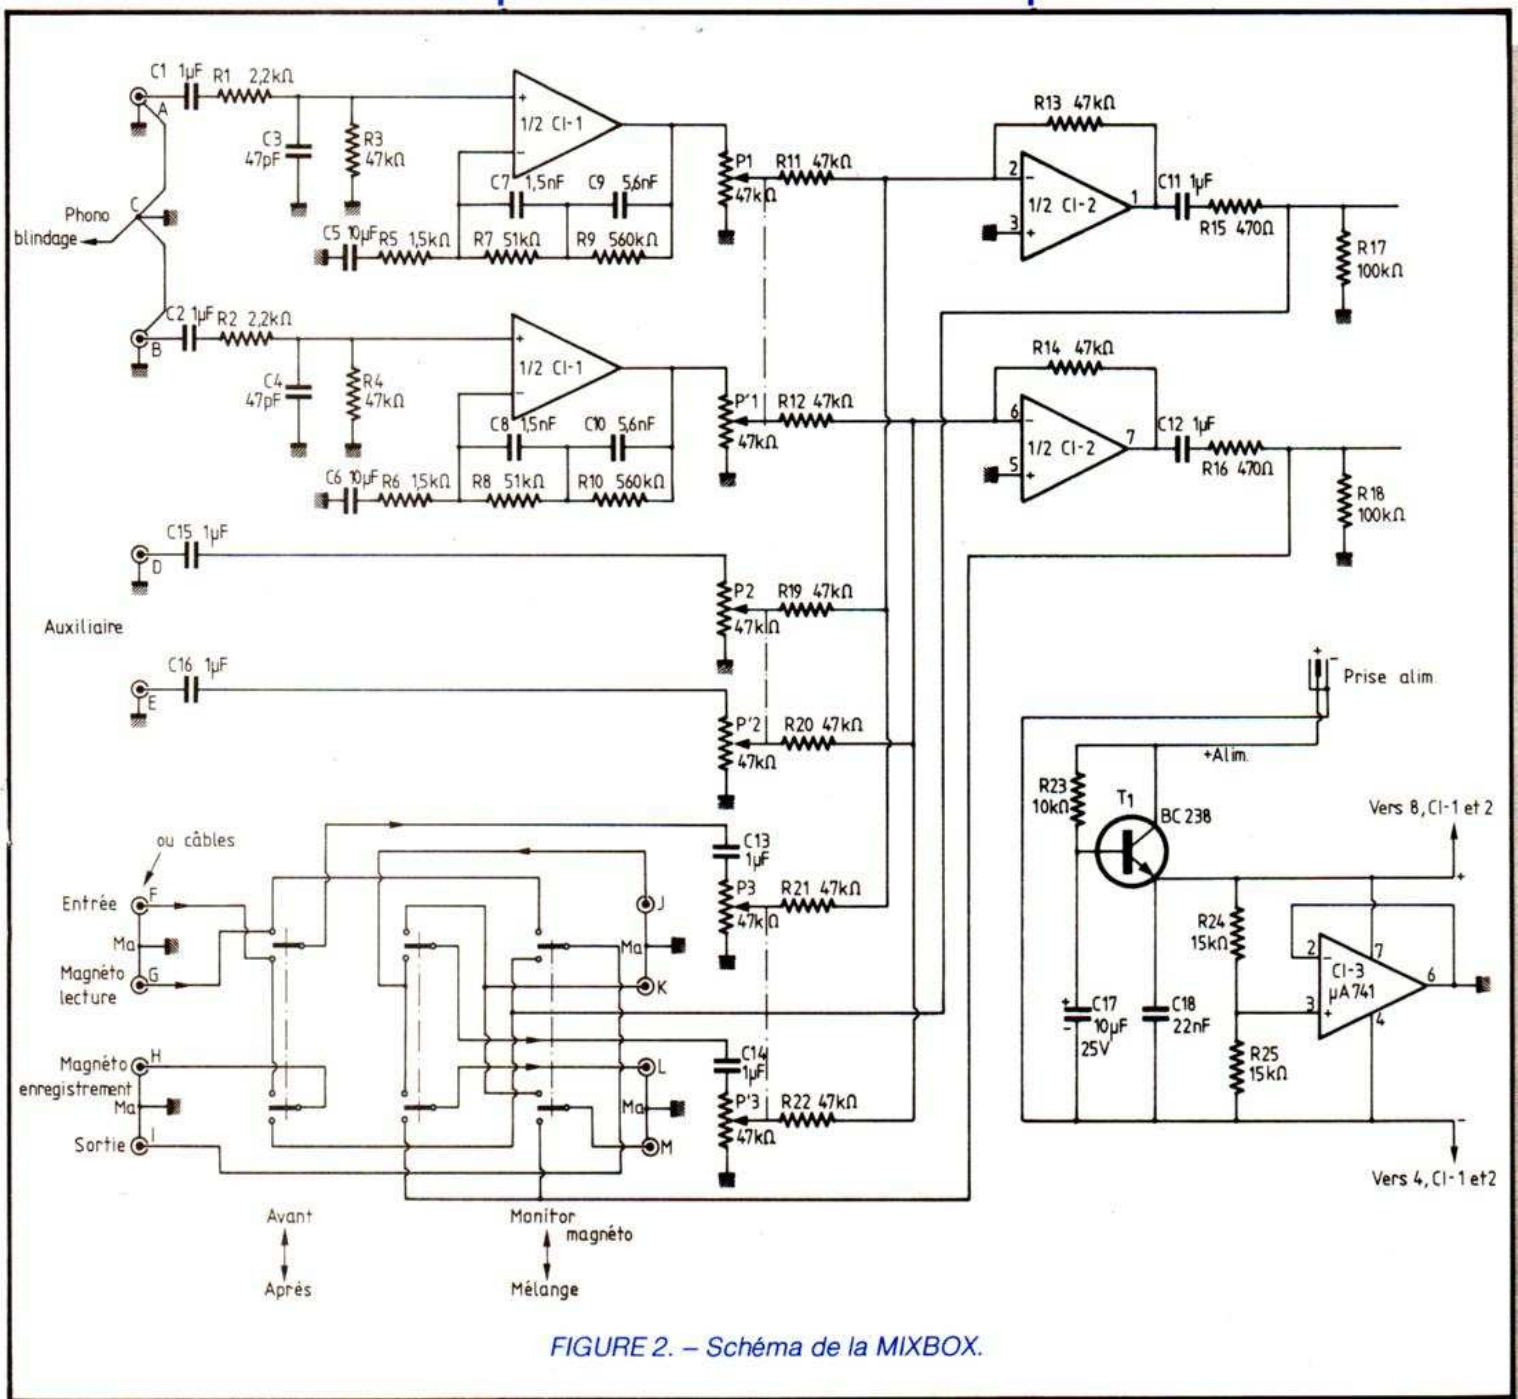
C1 1µF R1 2,2kΩ
A
C3 47pF
R3 47kΩ
1/2 CI-1
C7 1,5nF C9 5,6nF
C5 10µF R5 1,5kΩ R7 51kΩ R9 560kΩ
Phono
C
blindage
P1 47kΩ
R11 47kΩ
R13 47kΩ
2
3
1/2 CI-2
1
C11 1µF
R15 470Ω
R17 100kΩ
C2 1µF R2 2,2kΩ
B
C4 47pF
R4 47kΩ
1/2 CI-1
C8 1,5nF C10 5,6nF
C6 10µF R6 1,5kΩ R8 51kΩ R10 560kΩ
P'1 47kΩ
R12 47kΩ
R14 47kΩ
6
5
1/2 CI-2
7
C12 1µF
R16 470Ω
R18 100kΩ
C15 1µF
D
P2 47kΩ
R19 47kΩ
Auxiliaire
C16 1µF
E
P'2 47kΩ
R20 47kΩ
Prise alim
+ -
+Alim.
R23 10kΩ
T1
BC 238
Vers 8, CI-1 et 2
+
ou câbles
Entrée F
Ma
Magnéto G lecture
J
Ma
K
C13 1µF
P3 47kΩ
R21 47kΩ
R24 15kΩ
2
7
CI-3 µA 741
6
3
4
C17 10µF 25V
C18 22nF
R25 15kΩ
Magnéto H enregistrement
Ma
Sortie I
L
Ma
M
C14 1µF
P'3 47kΩ
R22 47kΩ
-
Vers 4, CI-1 et2
Avant
Après
Monitor magnéto
Mélange
FIGURE 2. – Schéma de la MIXBOX.